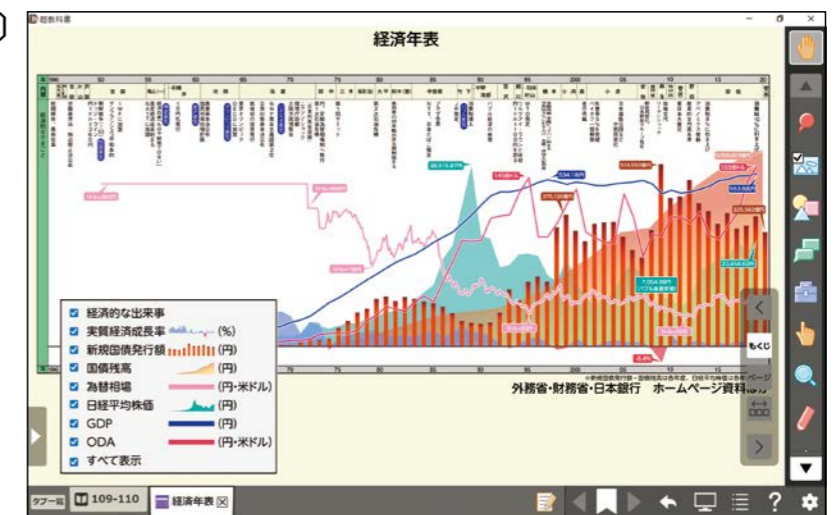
経済年表

経済的な出来事
実質経済成長率 (%)
新規国債発行額 (円)
国債残高 (円)
為替相場 (円・米ドル)
日経平均株価 (円)
GDP (円)
ODA (円・米ドル)
すべて表示

外務省・財務省・日本銀行 ホームページ資料

もくじ

タブ一覧 109-110 経済年表